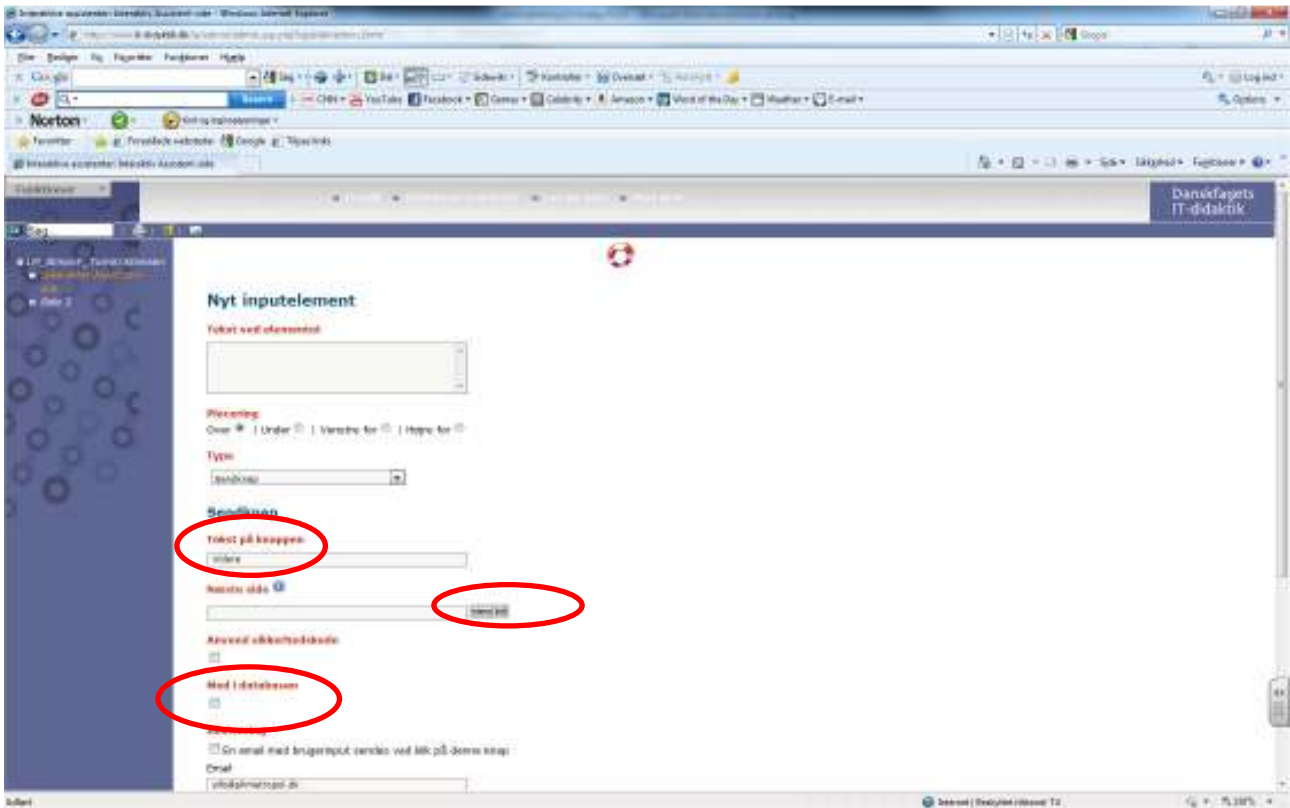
Interaktive assistenter: Interaktiv Assistent side - Windows Internet Explorer

Filer Rediger Vis Favoritter Funktioner Hjælp

Google

Norton

Favoritter Foreslåede websteder Google Tilføj links

Interaktive assistenter: Interaktiv Assistent side

Side Sikkerhed Funktioner

Funktioner

Danskfagets IT-didaktik

Nyt inputelement

Tekst ved elementet

Placering
Over | Under | Venstre for | Højre for

Type
Sendknap

Sendknap

Tekst på knappen
Videre

Næste side
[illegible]

Anvend sikkerhedskode

Med i databasen

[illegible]
En email med brugerinput sendes ved klik på denne knap

Email
info@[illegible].dk

Udført

Internet | Beskyttet tilstand: Til

100%